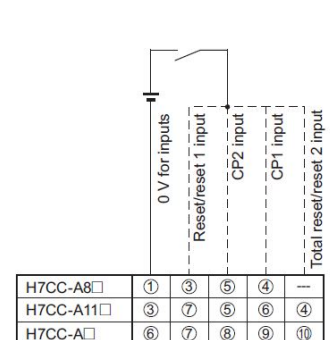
0 V for inputs
Reset/reset 1 input
CP2 input
CP1 input
Total reset/reset 2 input

| H7CC-A8□ | ① | ③ | ⑤ | ④ | --- |
|---|---|---|---|---|---|
| H7CC-A11□ | ③ | ⑦ | ⑤ | ⑥ | ④ |
| H7CC-A□ | ⑥ | ⑦ | ⑧ | ⑨ | ⑩ |